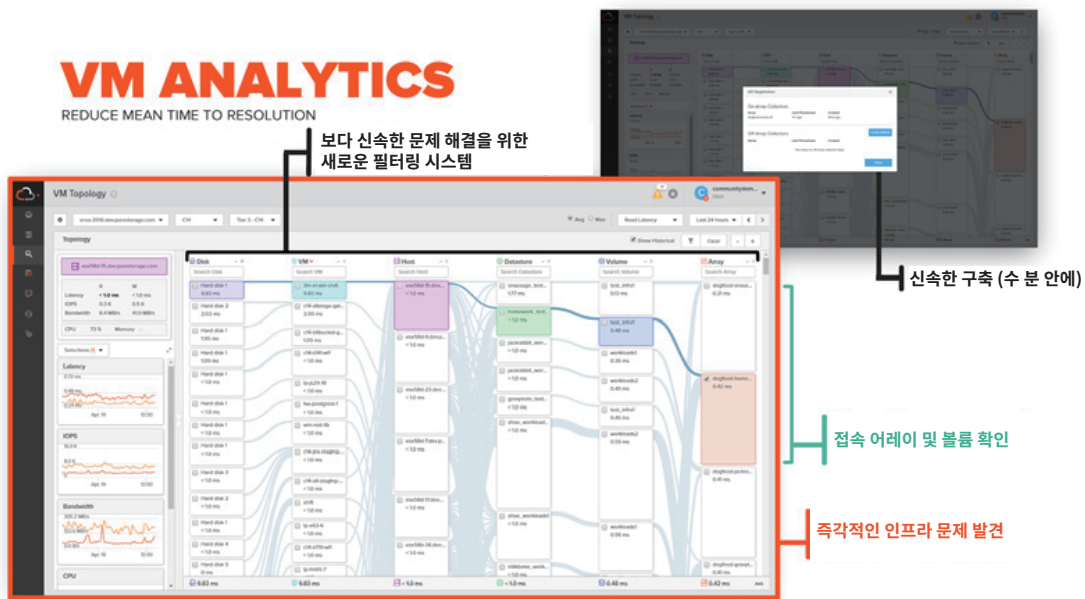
VM ANALYTICS

REDUCE MEAN TIME TO RESOLUTION

보다 신속한 문제 해결을 위한 새로운 필터링 시스템

신속한 구축 (수 분 안에)

접속 어레이 및 볼륨 확인

즉각적인 인프라 문제 발견

VM Topology

Topology

Show Historical

Clear

Latency

IOPS

Bandwidth

CPU

Selections

Disk

VM

Host

Datastore

Volume

Array

Search Disk

Search VM

Search Host

Search Datastore

Search Volume

Search Array

Read Latency

Last 24 hours

Avg

Max

Hard disk 1

Hard disk 2

Hard disk 3

Hard disk 4

Hard disk 5

<1.0 ms

0.83 ms

0.46 ms

0.42 ms

Memory

Apr 19

12:00

communitydem...

VM Registration

On-Array Collectors

Off-Array Collectors

Done